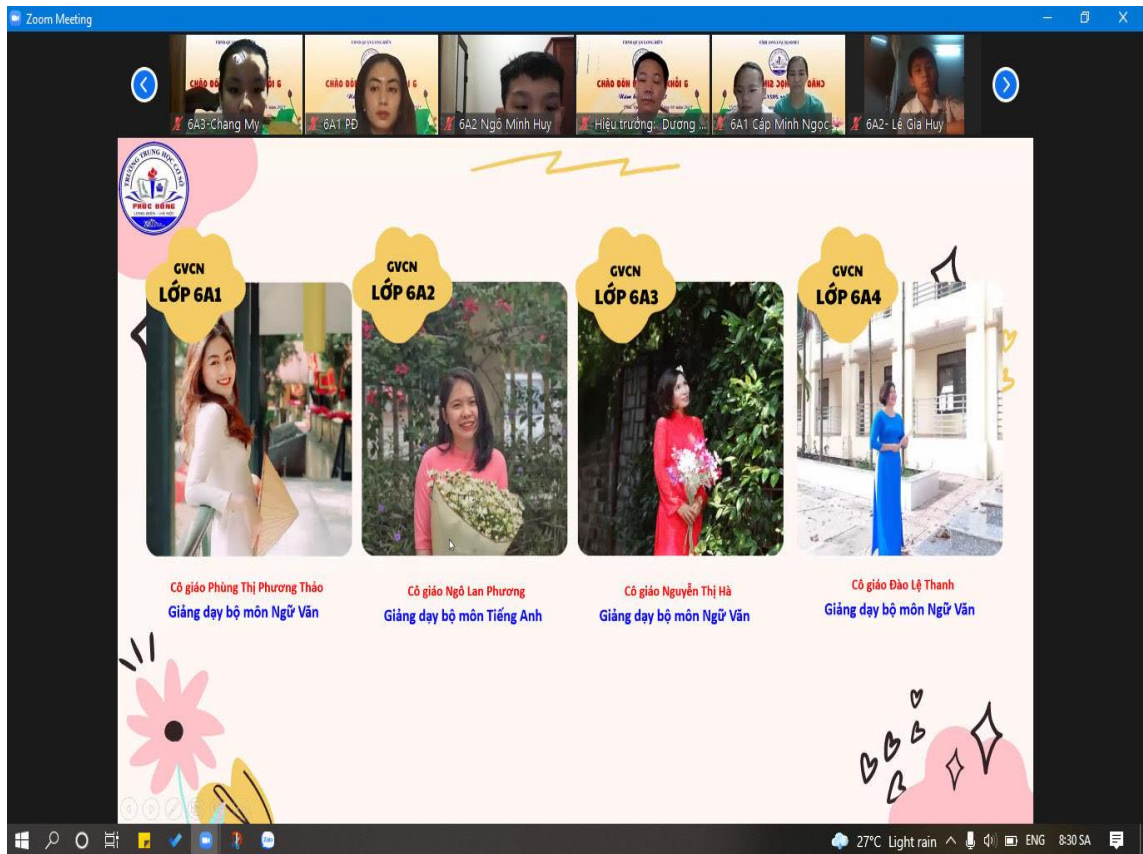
Zoom Meeting

6A3-Chang My
6A1 PĐ
6A2 Ngô Minh Huy
Hiệu trưởng: Dương ...
6A1 Cấp Minh Ngọc
6A2- Lê Gia Huy

TRƯỜNG TRUNG HỌC CƠ SỞ PHÚC ĐỒNG LONG BIÊN - HÀ NỘI

GVCN LỚP 6A1
Cô giáo Phùng Thị Phương Thảo
Giảng dạy bộ môn Ngữ Văn

GVCN LỚP 6A2
Cô giáo Ngô Lan Phương
Giảng dạy bộ môn Tiếng Anh

GVCN LỚP 6A3
Cô giáo Nguyễn Thị Hà
Giảng dạy bộ môn Ngữ Văn

GVCN LỚP 6A4
Cô giáo Đào Lệ Thanh
Giảng dạy bộ môn Ngữ Văn

27°C Light rain ENG 8:30 SA